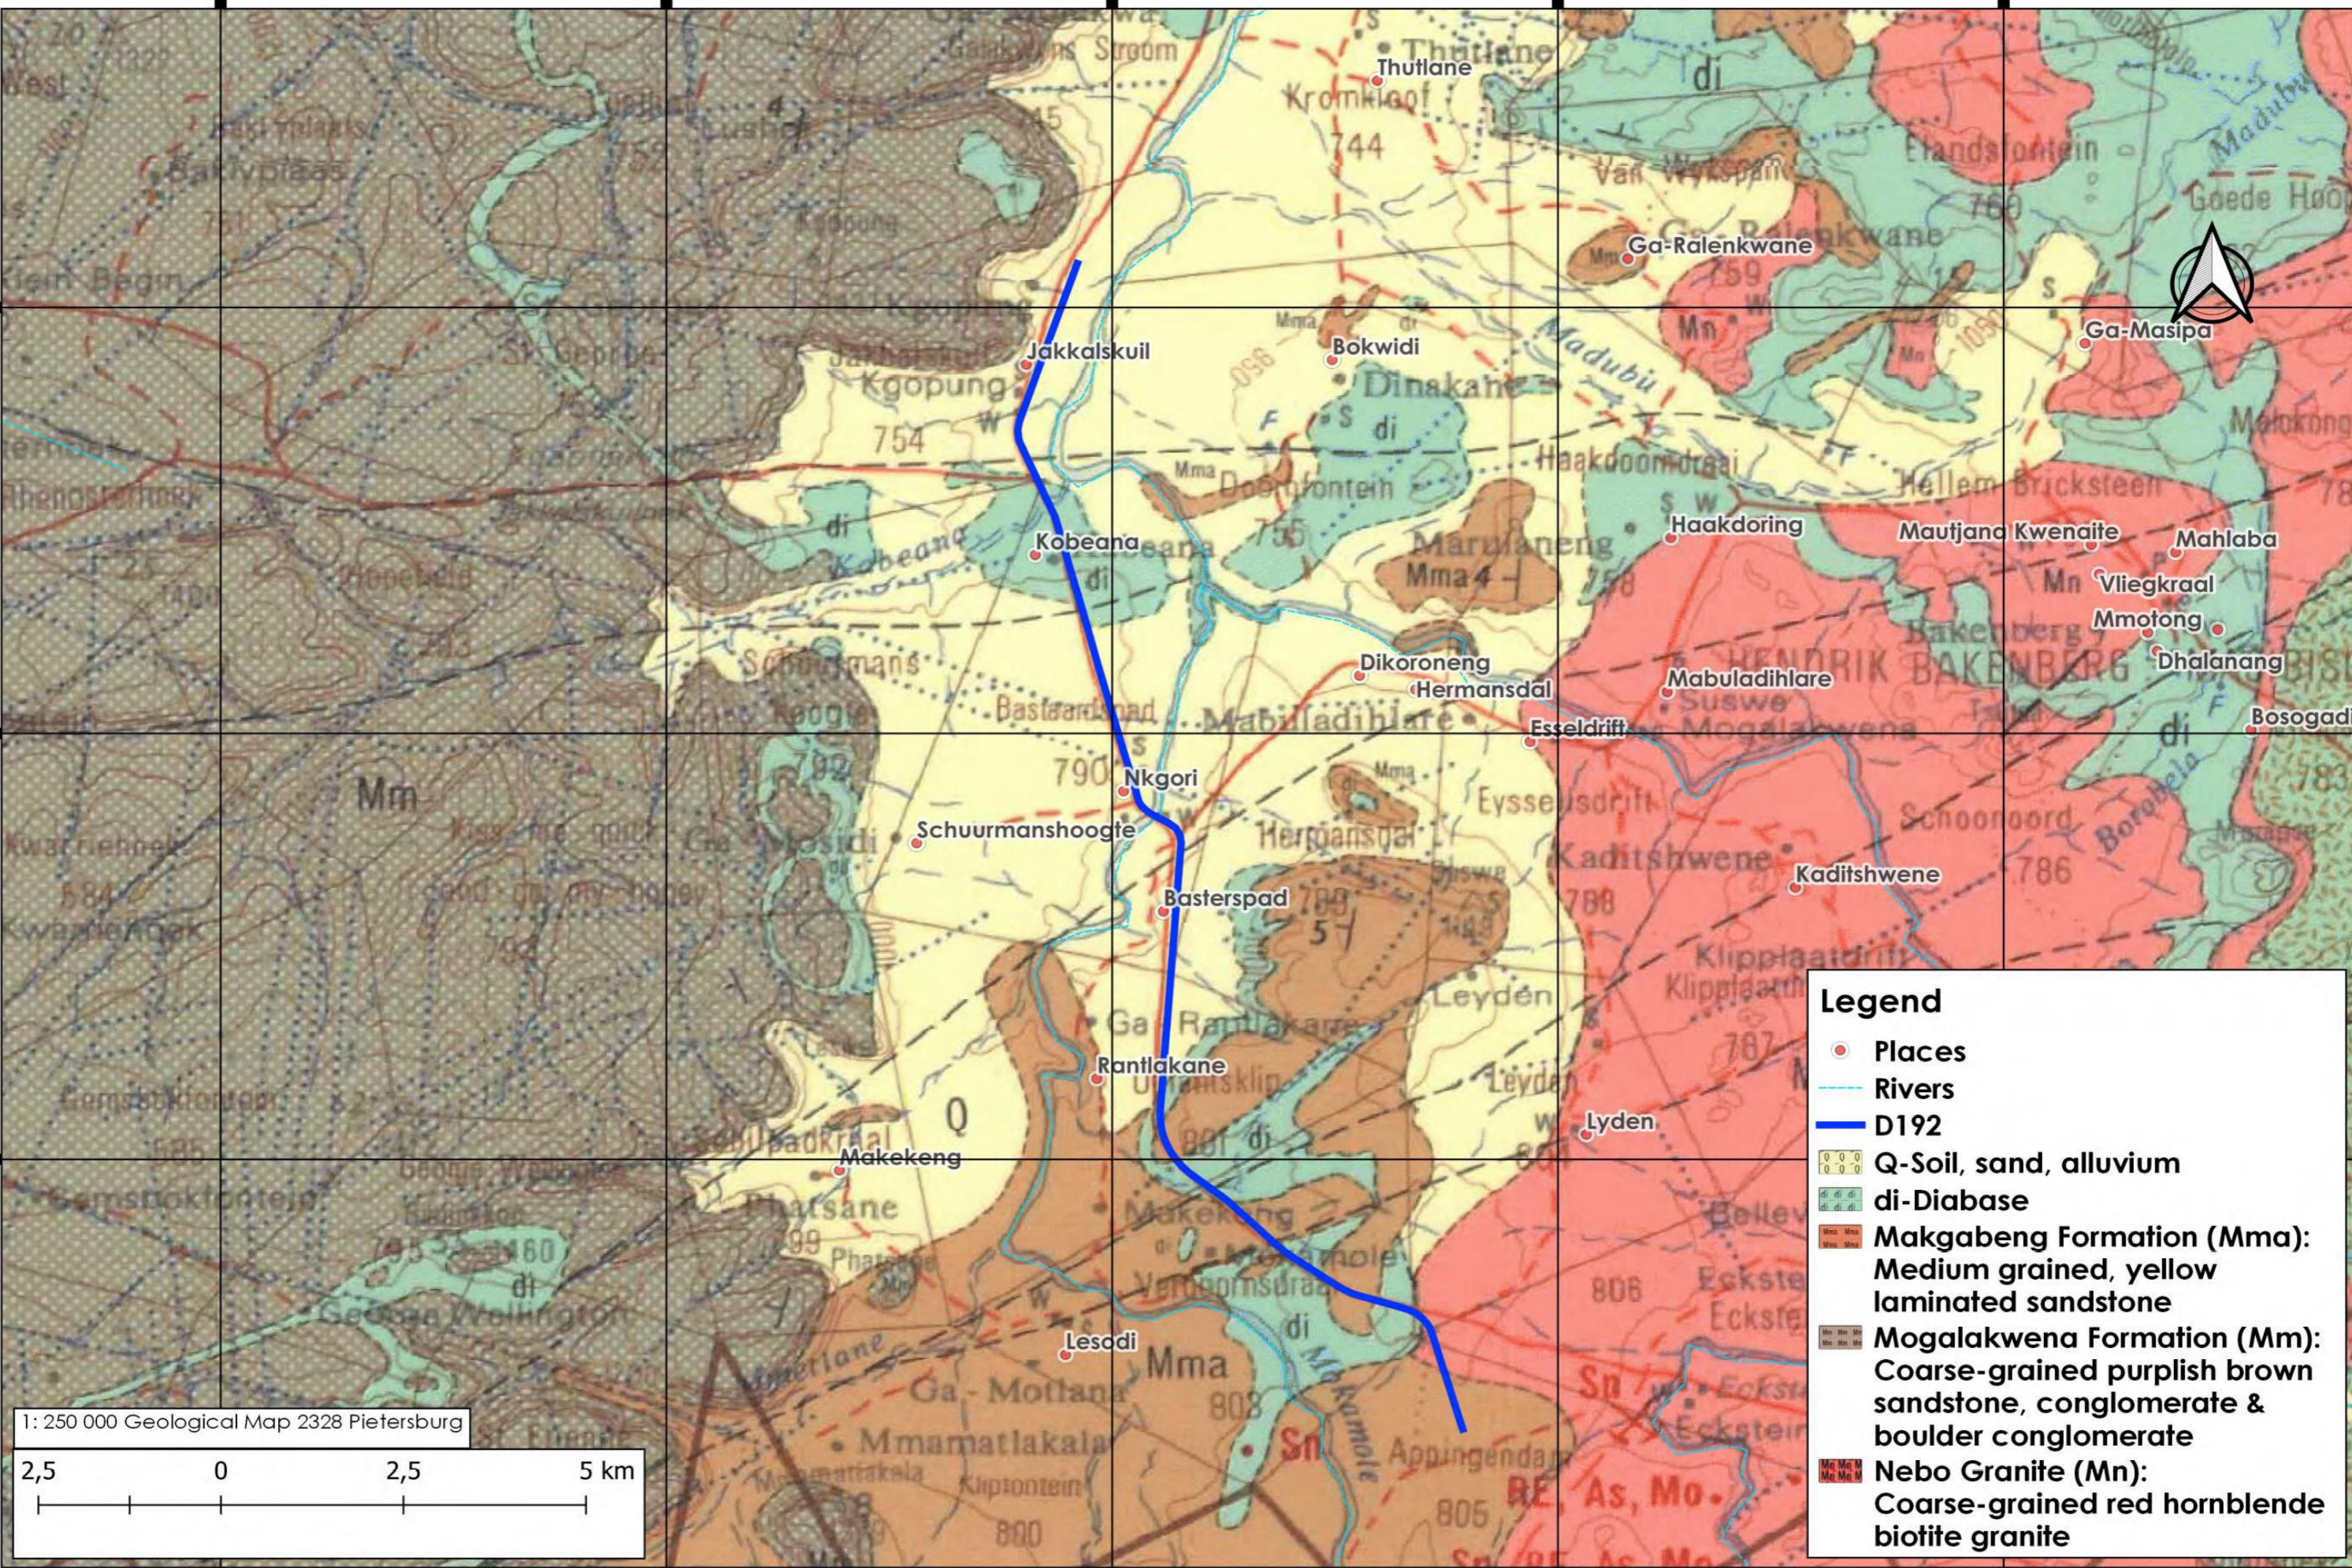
Thutlane
Ga-Ralenkwane
Ga-Masipa
Jakkalskuil
Bokwidi
Kobeana
Haakdoring
Mautjana Kwenaite
Mahlaba
Vliegkraal
Mmotong
Dhalanang
Dikoroneng
Hermansdal
Mabuladihlare
Esseldrift
Bosogadi
Nkgori
Schuurmanshoogte
Basterspad
Kaditshwene
Rantlakane
Lyden
Makekeng
Lesodi

Kromkloof
744
Elandsfontein
760
Kgopung
754
Dinakane
Madubu
Haakdoorndraai
Hellem Brickstein
Marulaneng
Mma
di
Mn
Mm
Q
Mma
Mabiladihlare
Eysselsdrift
Hermansdal
Kaditshwene
786
Schoonoord
790
Leyden
787
Makekeng
806
Ga-Motlana
Mmamatlakala
808
805
800
Sn
Gemsbokfontein
Kwarriehoek

Legend
Places
Rivers
D192
Q-Soil, sand, alluvium
di-Diabase
Makgabeng Formation (Mma): Medium grained, yellow laminated sandstone
Mogalakwena Formation (Mm): Coarse-grained purplish brown sandstone, conglomerate & boulder conglomerate
Nebo Granite (Mn): Coarse-grained red hornblende biotite granite

1: 250 000 Geological Map 2328 Pietersburg
2,5 0 2,5 5 km